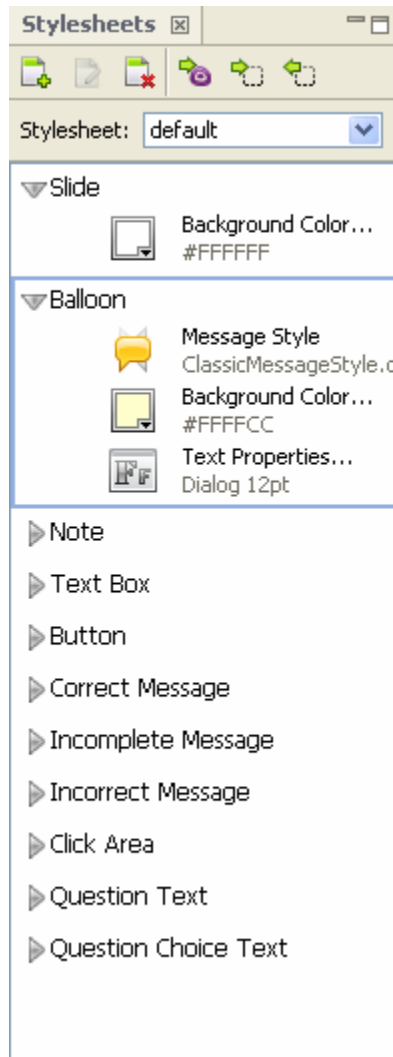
Stylesheets

Stylesheet: default

Slide

Background Color...
#FFFFFF

Balloon

Message Style
ClassicMessageStyle.c

Background Color...
#FFFFCC

Text Properties...
Dialog 12pt

Note

Text Box

Button

Correct Message

Incomplete Message

Incorrect Message

Click Area

Question Text

Question Choice Text